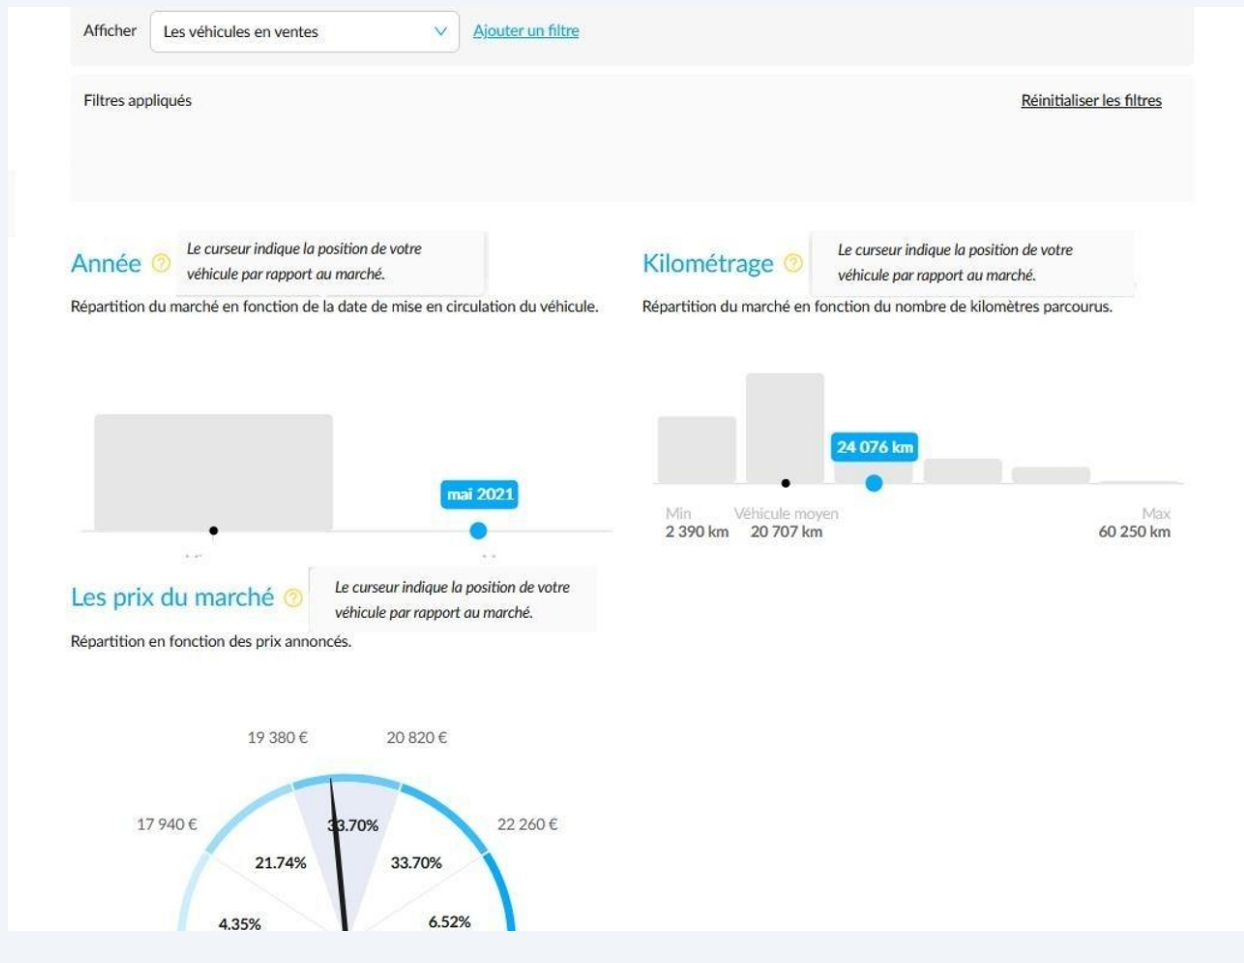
Afficher Les véhicules en ventes Ajouter un filtre

Filtres appliqués

Réinitialiser les filtres

Année Le curseur indique la position de votre véhicule par rapport au marché.

Répartition du marché en fonction de la date de mise en circulation du véhicule.

mai 2021

Kilométrage Le curseur indique la position de votre véhicule par rapport au marché.

Répartition du marché en fonction du nombre de kilomètres parcourus.

24 076 km

Min 2 390 km

Véhicule moyen 20 707 km

Max 60 250 km

Les prix du marché Le curseur indique la position de votre véhicule par rapport au marché.

Répartition en fonction des prix annoncés.

19 380 €

20 820 €

17 940 €

22 260 €

33.70%

21.74%

33.70%

4.35%

6.52%